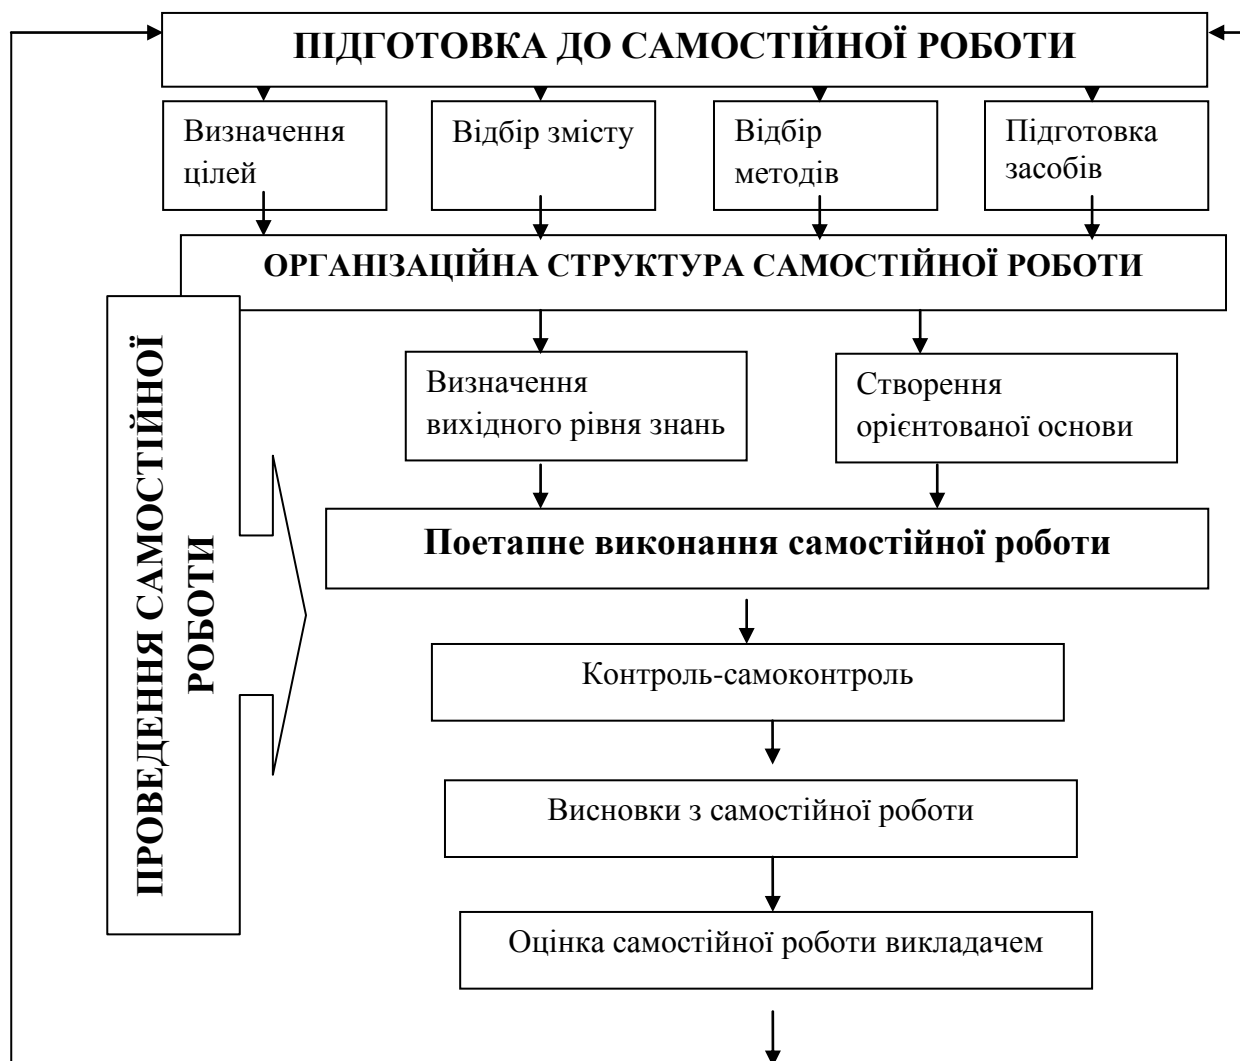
ПІДГОТОВКА ДО САМОСТІЙНОЇ РОБОТИ

Визначення цілей

Відбір змісту

Відбір методів

Підготовка засобів

ОРГАНІЗАЦІЙНА СТРУКТУРА САМОСТІЙНОЇ РОБОТИ

ПРОВЕДЕННЯ САМОСТІЙНОЇ РОБОТИ

Визначення вихідного рівня знань

Створення орієнтованої основи

Поетапне виконання самостійної роботи

Контроль-самоконтроль

Висновки з самостійної роботи

Оцінка самостійної роботи викладачем